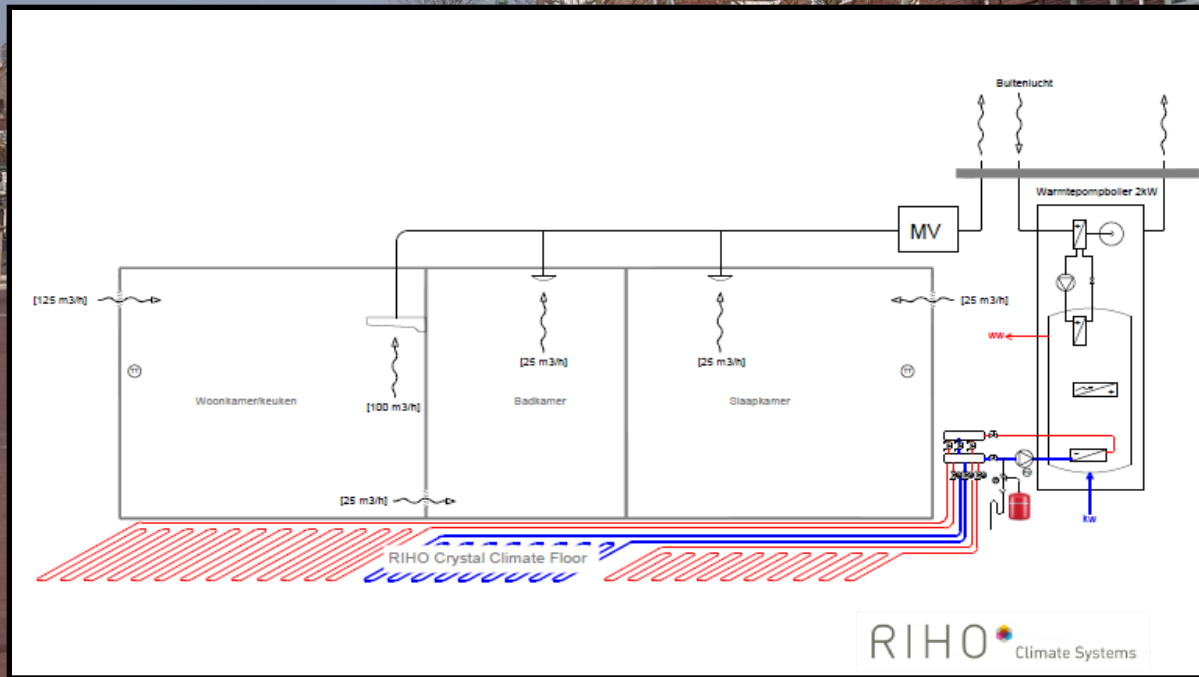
Buitenlucht

Warmtepompboiler 2kW

MV

[125 m3/h]

[25 m3/h]

[25 m3/h]

[25 m3/h]

[100 m3/h]

WW

Woonkamer/keuken

Badkamer

Slaapkamer

[25 m3/h]

KW

RIHO Crystal Climate Floor

RIHO Climate Systems